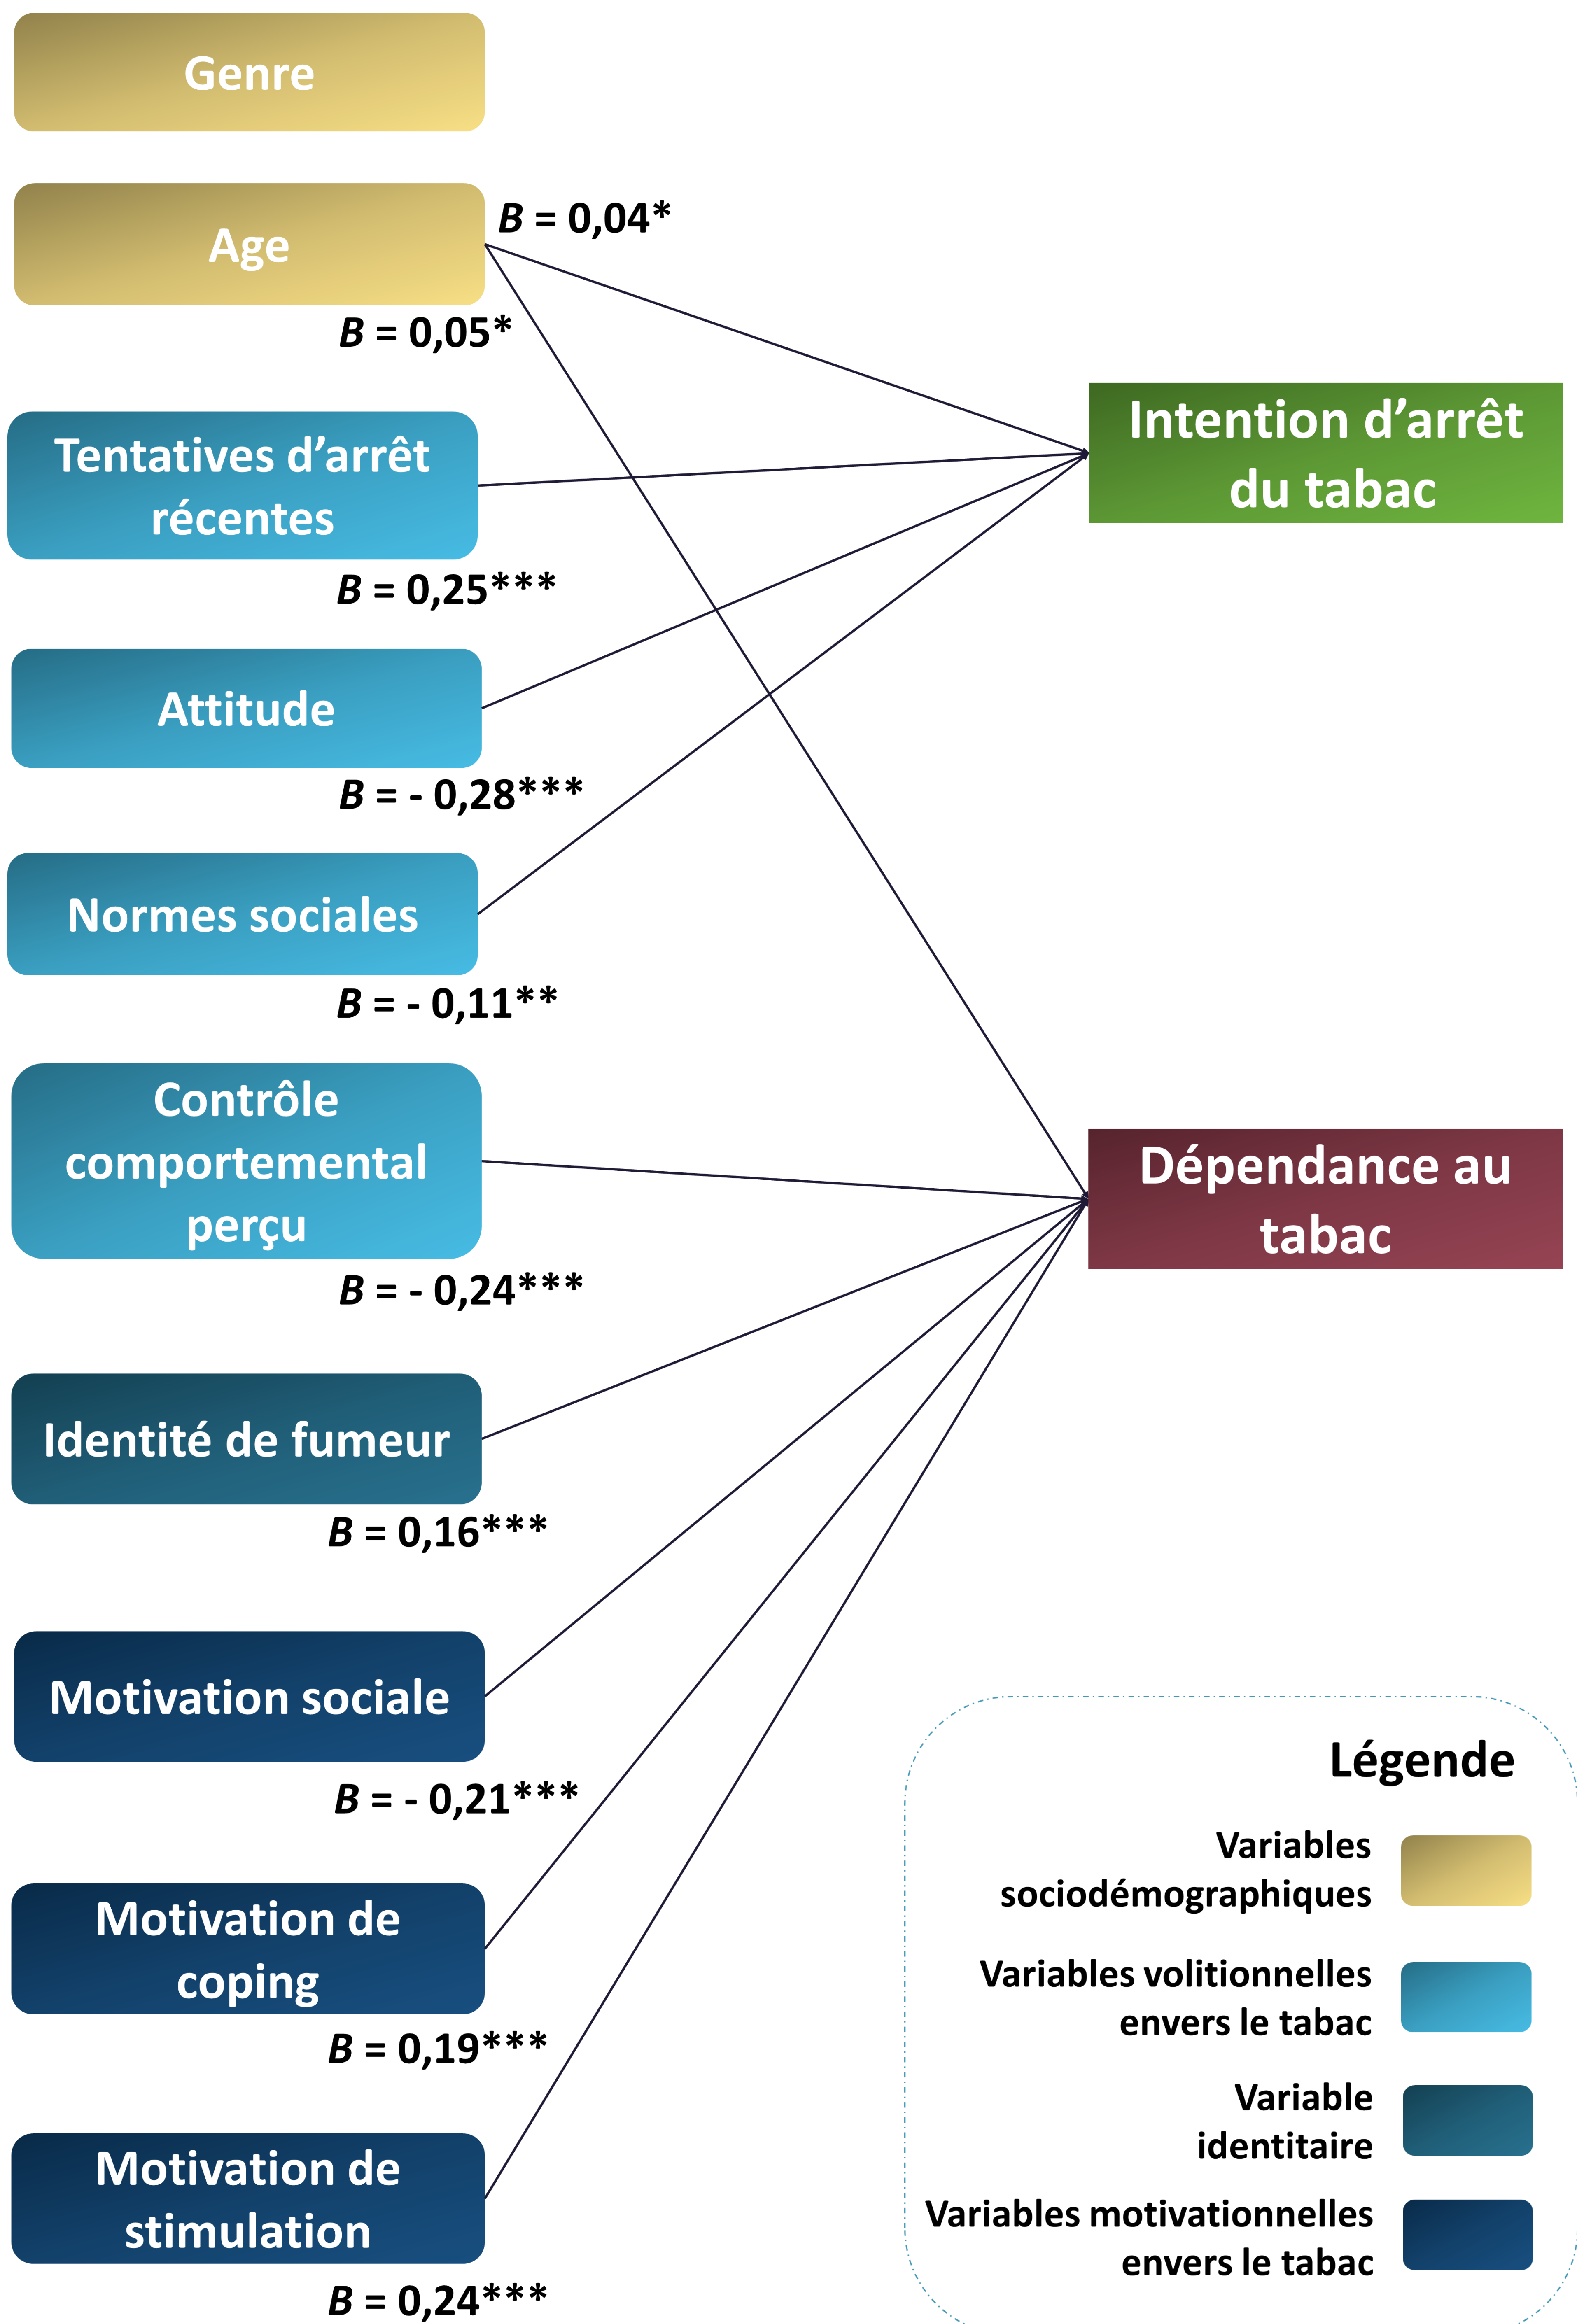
Genre

Age

$B$ = 0,04*

$B$ = 0,05*

Tentatives d’arrêt récentes

$B$ = 0,25***

Attitude

$B$ = - 0,28***

Normes sociales

$B$ = - 0,11**

Contrôle comportemental perçu

$B$ = - 0,24***

Identité de fumeur

$B$ = 0,16***

Motivation sociale

$B$ = - 0,21***

Motivation de coping

$B$ = 0,19***

Motivation de stimulation

$B$ = 0,24***

Intention d’arrêt du tabac

Dépendance au tabac

Légende

Variables sociodémographiques

Variables volitionnelles envers le tabac

Variable identitaire

Variables motivationnelles envers le tabac